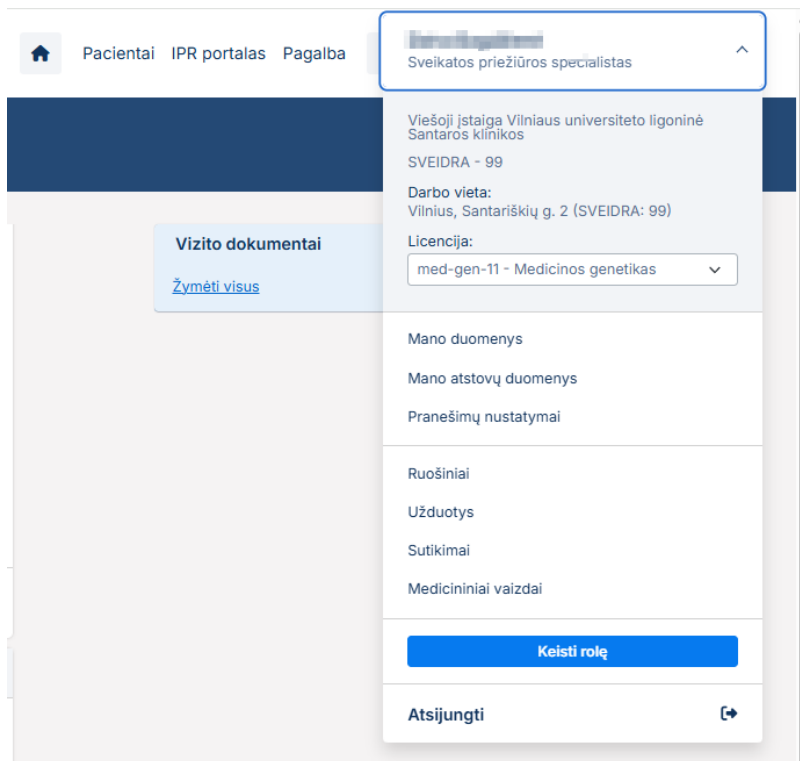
Pacientai IPR portalas Pagalba

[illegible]
Sveikatos priežiūros specialistas

Viešoji įstaiga Vilniaus universiteto ligoninė Santaros klinikos
SVEIDRA - 99

Darbo vieta:
Vilnius, Santariškių g. 2 (SVEIDRA: 99)

Licencija:
med-gen-11 - Medicinos genetikas

Vizito dokumentai
Žymėti visus

Mano duomenys
Mano atstovų duomenys
Pranešimų nustatymai

Ruošiniai
Užduotys
Sutikimai
Medicininiai vaizdai

Keisti rolę

Atsijungti